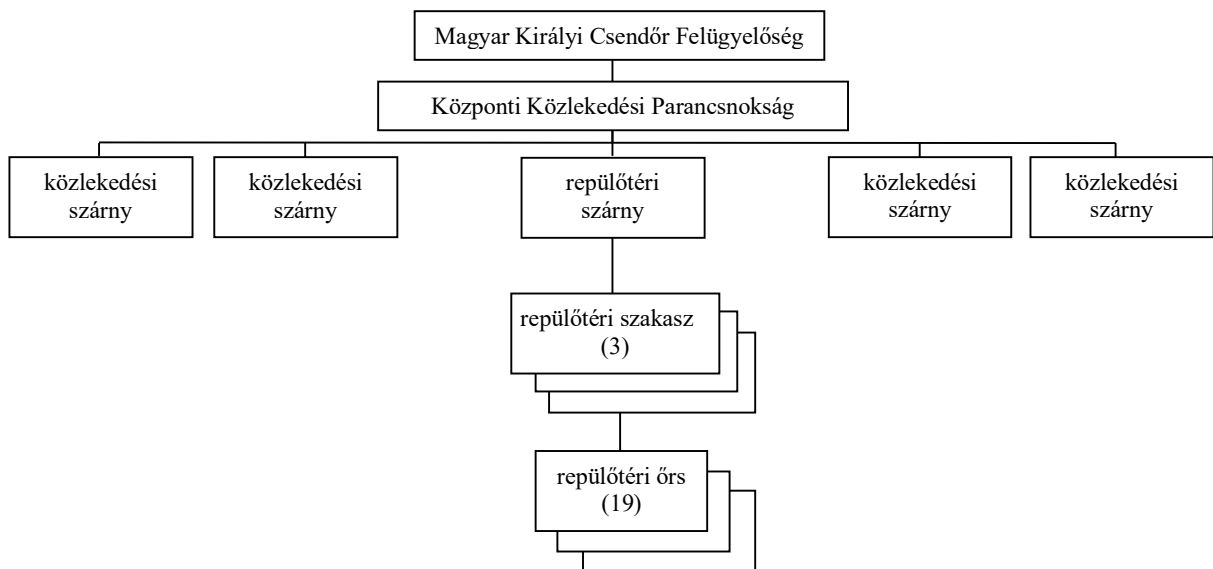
Magyar Királyi Csendőr Felügyelőség

Központi Közlekedési Parancsnokság

közlekedési szárny

közlekedési szárny

repülőtéri szárny

közlekedési szárny

közlekedési szárny

repülőtéri szakasz (3)

repülőtéri őrs (19)